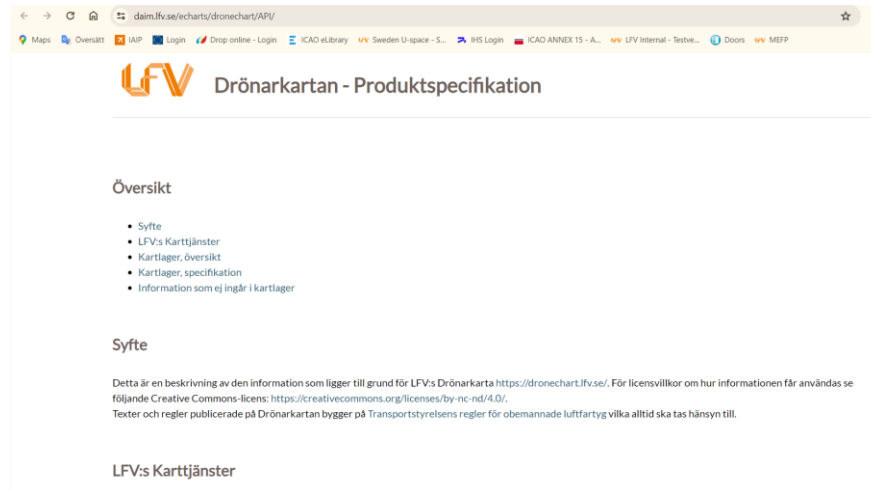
daim.lfv.se/echarts/dronechart/API/

Maps Översätt IAIP Login Drop online - Login ICAO eLibrary Sweden U-space - S... IHS Login ICAO ANNEX 15 - A... LFV Internal - Testve... Doors MEFP

LFV

Drönarkartan - Produktspecifikation

Översikt

- Syfte
- LFV:s Karttjänster
- Kartlager, översikt
- Kartlager, specifikation
- Information som ej ingår i kartlager

Syfte

Detta är en beskrivning av den information som ligger till grund för LFV:s Drönarkarta https://dronechart.lfv.se/. För licensvillkor om hur informationen får användas se följande Creative Commons-licens: https://creativecommons.org/licenses/by-nc-nd/4.0/.
Texter och regler publicerade på Drönarkartan bygger på Transportstyrelsens regler för obemannade luftfartyg vilka alltid ska tas hänsyn till.

LFV:s Karttjänster